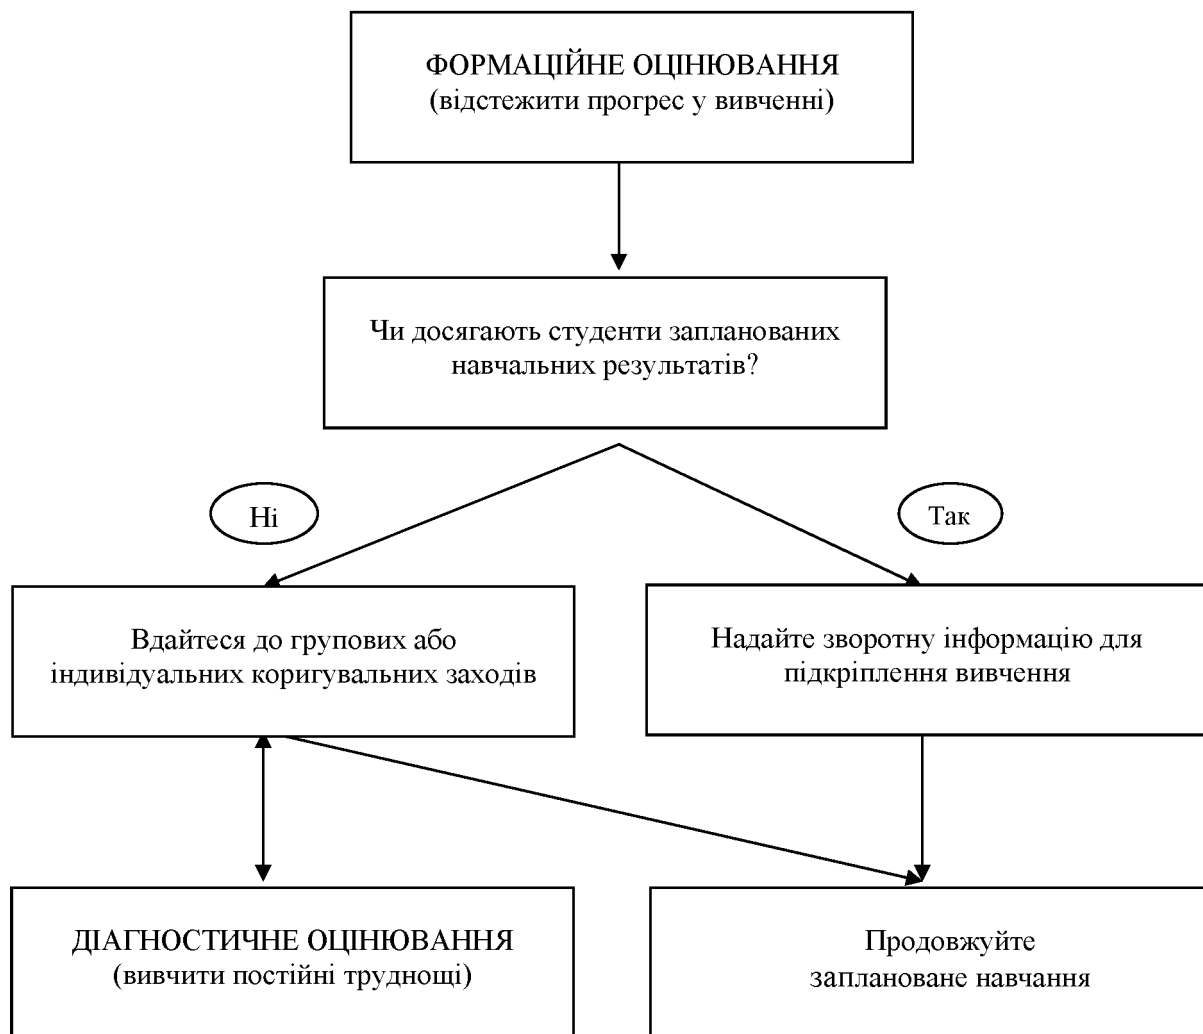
ФОРМАЦІЙНЕ ОЦІНЮВАННЯ
(відстежити прогрес у вивченні)

Чи досягають студенти запланованих навчальних результатів?

Ні

Так

Вдайтеся до групових або індивідуальних коригувальних заходів

Надайте зворотну інформацію для підкріплення вивчення

ДІАГНОСТИЧНЕ ОЦІНЮВАННЯ
(вивчити постійні труднощі)

Продовжуйте заплановане навчання